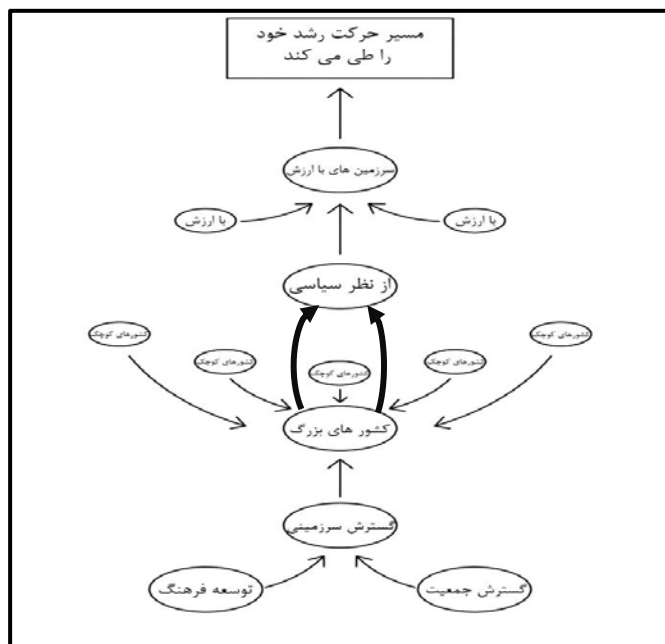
مسیر حرکت رشد خود را طی می کند

سرزمین های با ارزش

با ارزش

با ارزش

از نظر سیاسی

کشورهای کوچک

کشورهای کوچک

کشورهای کوچک

کشورهای کوچک

کشورهای کوچک

کشور های بزرگ

گسترش سرزمینی

توسعه فرهنگ

گسترش جمعیت